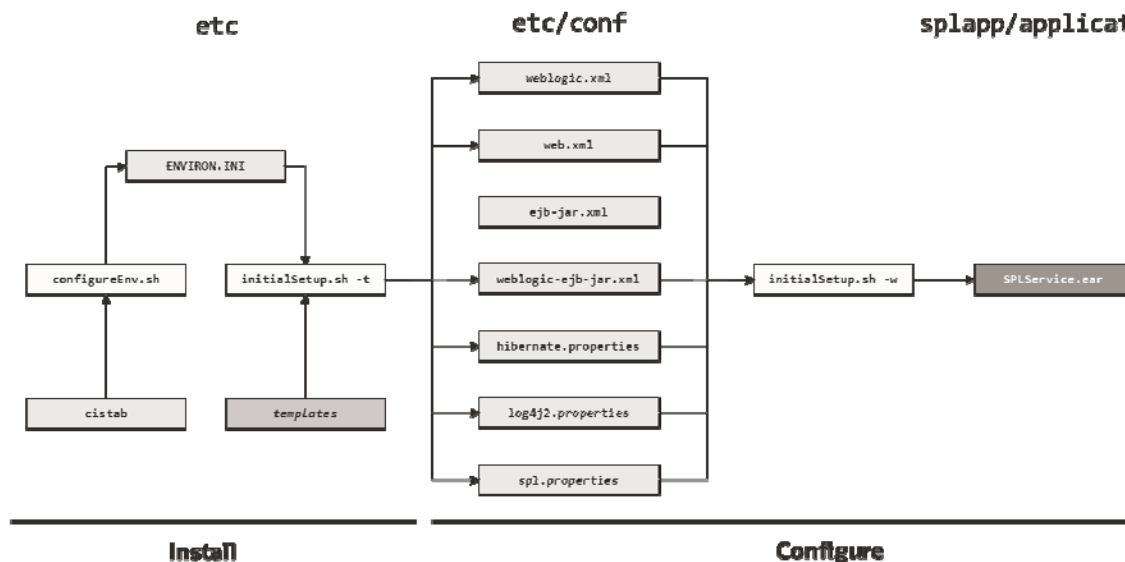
etc

etc/conf

splapp/applicat

ENVIRON.INI

configureEnv.sh

initialSetup.sh -t

cistab

templates

weblogic.xml

web.xml

ejb-jar.xml

weblogic-ejb-jar.xml

hibernate.properties

log4j2.properties

spl.properties

initialSetup.sh -w

SPLService.ear

Install

Configure